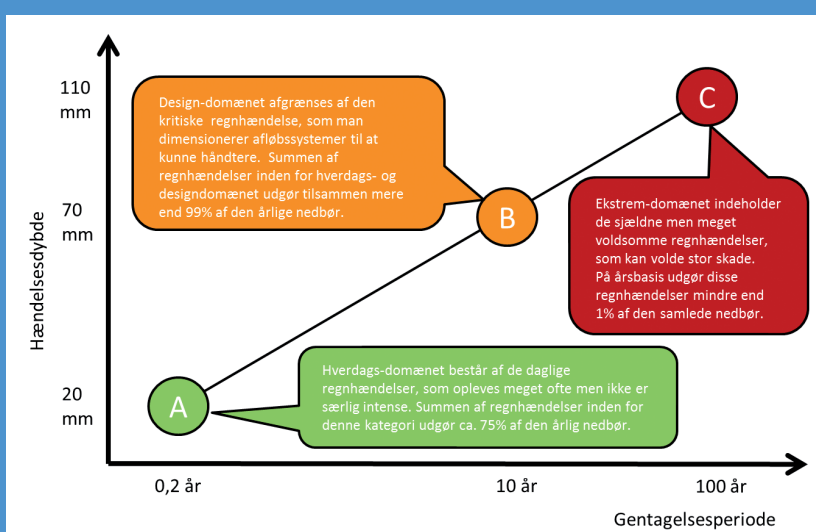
110 mm

70 mm

20 mm

Hændelsesdybde

Design-domænet afgrænses af den kritiske regnhændelse, som man dimensionerer afløbssystemer til at kunne håndtere. Summen af regnhændelser inden for hverdags- og designdomænet udgør tilsammen mere end 99% af den årlige nedbør.

C

B

Ekstrem-domænet indeholder de sjældne men meget voldsomme regnhændelser, som kan volde stor skade. På årsbasis udgør disse regnhændelser mindre end 1% af den samlede nedbør.

A

Hverdags-domænet består af de daglige regnhændelser, som opleves meget ofte men ikke er særlig intense. Summen af regnhændelser inden for denne kategori udgør ca. 75% af den årlig nedbør.

0,2 år

10 år

100 år

Gentagelsesperiode